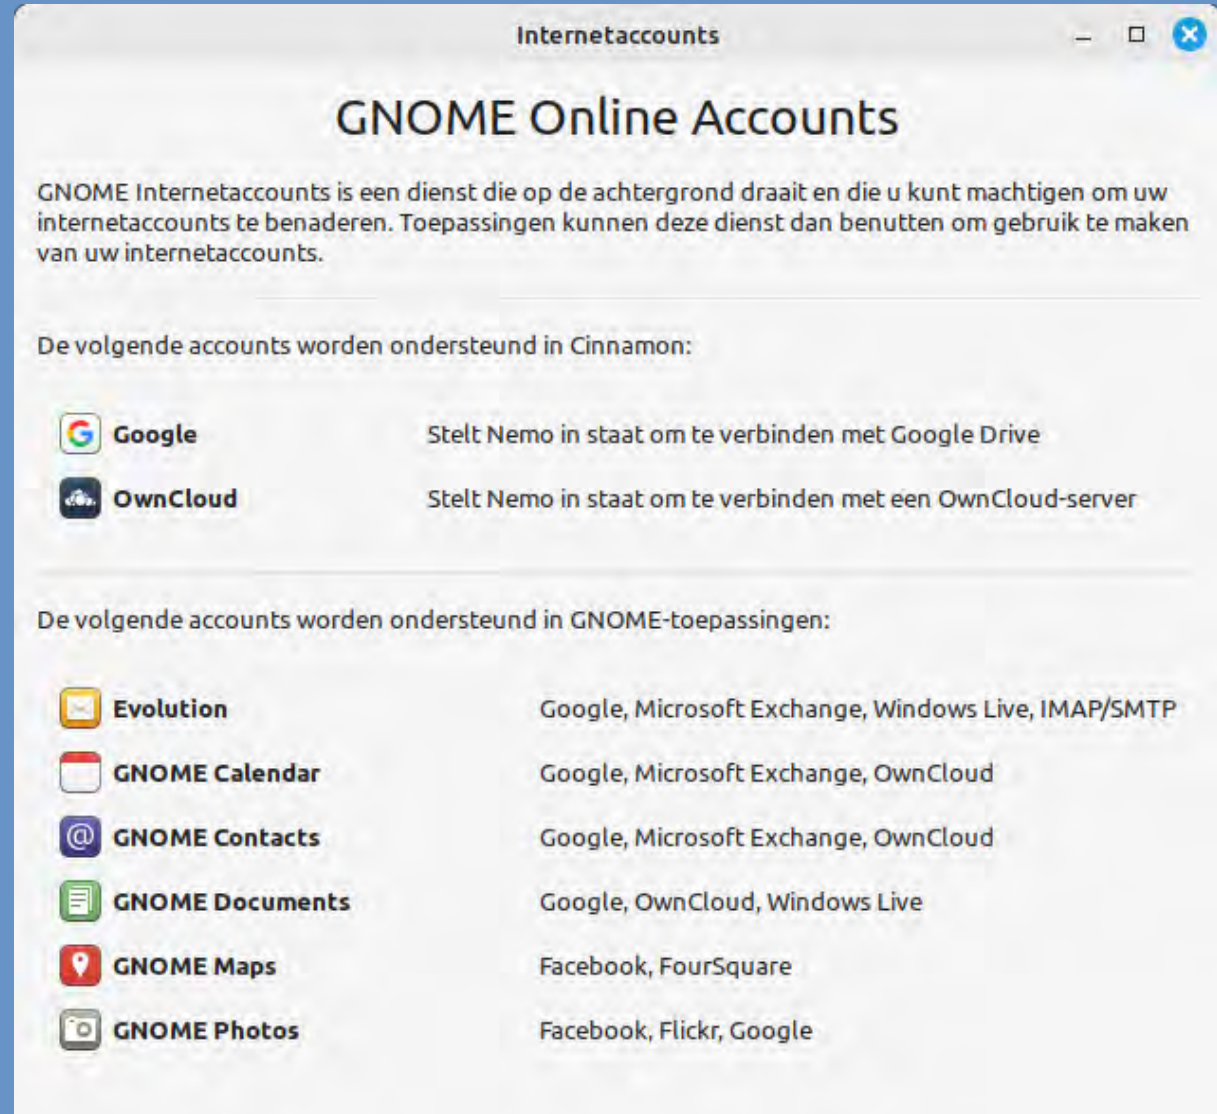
Internetaccounts

GNOME Online Accounts

GNOME Internetaccounts is een dienst die op de achtergrond draait en die u kunt machtigen om uw internetaccounts te benaderen. Toepassingen kunnen deze dienst dan benutten om gebruik te maken van uw internetaccounts.

De volgende accounts worden ondersteund in Cinnamon:

| | |
|---|---|
| Google | Stelt Nemo in staat om te verbinden met Google Drive |
| OwnCloud | Stelt Nemo in staat om te verbinden met een OwnCloud-server |

De volgende accounts worden ondersteund in GNOME-toepassingen:

| | |
|---|---|
| Evolution | Google, Microsoft Exchange, Windows Live, IMAP/SMTP |
| GNOME Calendar | Google, Microsoft Exchange, OwnCloud |
| GNOME Contacts | Google, Microsoft Exchange, OwnCloud |
| GNOME Documents | Google, OwnCloud, Windows Live |
| GNOME Maps | Facebook, FourSquare |
| GNOME Photos | Facebook, Flickr, Google |